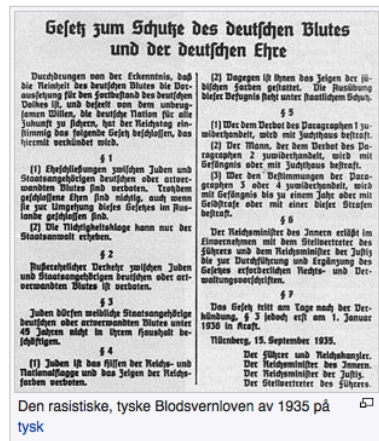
Gesetz zum Schutze des deutschen Blutes und der deutschen Ehre

Durchdrungen von der Erkenntnis, daß die Reinheit des deutschen Blutes die Voraussetzung für den Fortbestand des deutschen Volkes ist, und beseelt von dem unbeugsamen Willen, die deutsche Nation für alle Zukunft zu sichern, hat der Reichstag einstimmig das folgende Gesetz beschlossen, das hiermit verkündet wird.

§ 1

(1) Eheschließungen zwischen Juden und Staatsangehörigen deutschen oder artverwandten Blutes sind verboten. Trotzdem geschlossene Ehen sind nichtig, auch wenn sie zur Umgehung dieses Gesetzes im Auslande geschlossen sind.

(2) Die Nichtigkeitsklage kann nur der Staatsanwalt erheben.

§ 2

Außerehelicher Verkehr zwischen Juden und Staatsangehörigen deutschen oder artverwandten Blutes ist verboten.

§ 3

Juden dürfen weibliche Staatsangehörige deutschen oder artverwandten Blutes unter 45 Jahren nicht in ihrem Haushalt beschäftigen.

§ 4

(1) Juden ist das Hissen der Reichs- und Nationalflagge und das Zeigen der Reichsfarben verboten.

(2) Dagegen ist ihnen das Zeigen der jüdischen Farben gestattet. Die Ausübung dieser Befugnis steht unter staatlichem Schutz.

§ 5

(1) Wer dem Verbot des Paragraphen 1 zuwiderhandelt, wird mit Zuchthaus bestraft.

(2) Der Mann, der dem Verbot des Paragraphen 2 zuwiderhandelt, wird mit Gefängnis oder mit Zuchthaus bestraft.

(3) Wer den Bestimmungen der Paragraphen 3 oder 4 zuwiderhandelt, wird mit Gefängnis bis zu einem Jahr und mit Geldstrafe oder mit einer dieser Strafen bestraft.

§ 6

Der Reichsminister des Innern erläßt im Einvernehmen mit dem Stellvertreter des Führers und dem Reichsminister der Justiz die zur Durchführung und Ergänzung des Gesetzes erforderlichen Rechts- und Verwaltungsvorschriften.

§ 7

Das Gesetz tritt am Tage nach der Verkündung, § 3 jedoch erst am 1. Januar 1936 in Kraft.

Nürnberg, 15. September 1935.

Der Führer und Reichskanzler.
Der Reichsminister des Innern.
Der Reichsminister der Justiz.
Der Stellvertreter des Führers.

Den rasistiske, tyske Blodsvernloven av 1935 på tysk